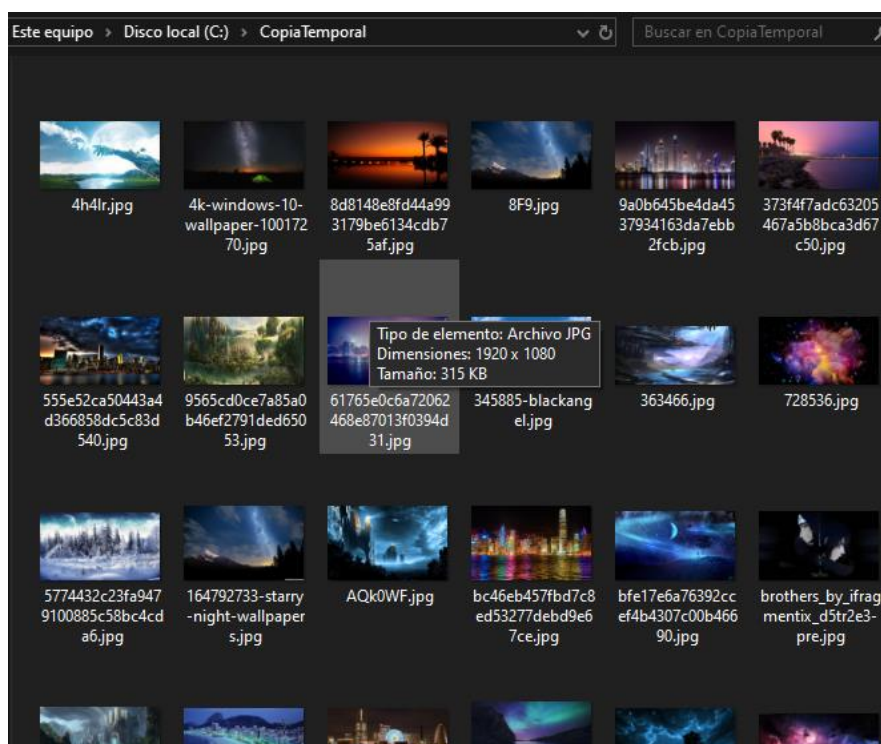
Este equipo > Disco local (C:) > CopiaTemporal

Buscar en CopiaTemporal

4h4lr.jpg

4k-windows-10-wallpaper-10017270.jpg

8d8148e8fd44a993179be6134cdb75af.jpg

8F9.jpg

9a0b645be4da4537934163da7ebb2fcb.jpg

373f4f7adc63205467a5b8bca3d67c50.jpg

555e52ca50443a4d366858dc5c83d540.jpg

9565cd0ce7a85a0b46ef2791ded65053.jpg

61765e0c6a72062468e87013f0394d31.jpg

Tipo de elemento: Archivo JPG
Dimensiones: 1920 x 1080
Tamaño: 315 KB

345885-blackangel.jpg

363466.jpg

728536.jpg

5774432c23fa9479100885c58bc4cda6.jpg

164792733-starry-night-wallpapers.jpg

AQk0WF.jpg

bc46eb457fbd7c8ed53277debd9e67ce.jpg

bfe17e6a76392ccef4b4307c00b46690.jpg

brothers_by_ifragmentix_d5tr2e3-pre.jpg